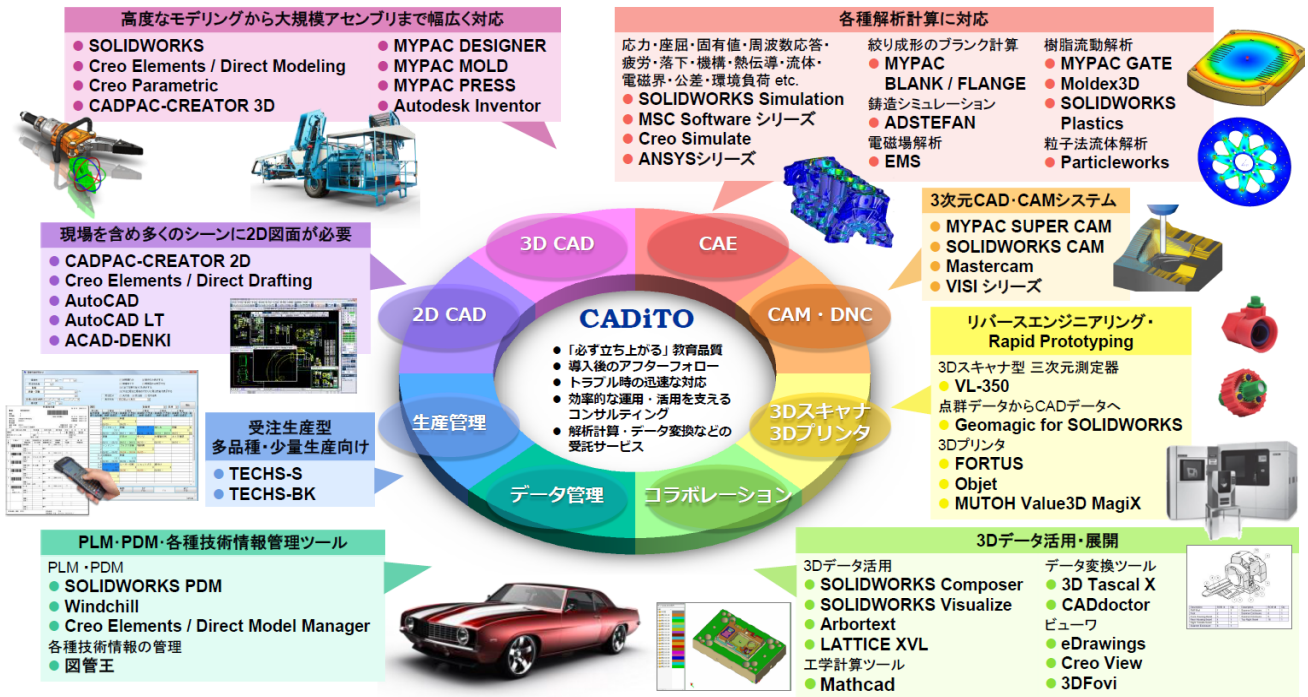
高度なモデリングから大規模アセンブリまで幅広く対応

● SOLIDWORKS
● Creo Elements / Direct Modeling
● Creo Parametric
● CADPAC-CREATOR 3D
● MYPAC DESIGNER
● MYPAC MOLD
● MYPAC PRESS
● Autodesk Inventor

各種解析計算に対応

応力・座屈・固有値・周波数応答・疲労・落下・機構・熱伝導・流体・電磁界・公差・環境負荷 etc.
● SOLIDWORKS Simulation
● MSC Software シリーズ
● Creo Simulate
● ANSYSシリーズ

絞り成形のブランク計算
● MYPAC BLANK / FLANGE
鋳造シミュレーション
● ADSTEFAN
電磁場解析
● EMS

樹脂流動解析
● MYPAC GATE
● Moldex3D
● SOLIDWORKS Plastics
粒子法流体解析
● Particleworks

3次元CAD・CAMシステム

● MYPAC SUPER CAM
● SOLIDWORKS CAM
● Mastercam
● VISI シリーズ

現場を含め多くのシーンに2D図面が必要

● CADPAC-CREATOR 2D
● Creo Elements / Direct Drafting
● AutoCAD
● AutoCAD LT
● ACAD-DENKI

3D CAD
CAE
2D CAD
CAM・DNC
生産管理
3Dスキャナ 3Dプリンタ
データ管理
コラボレーション

CADiTO

● 「必ず立ち上がる」教育品質
● 導入後のアフターフォロー
● トラブル時の迅速な対応
● 効率的な運用・活用を支えるコンサルティング
● 解析計算・データ変換などの受託サービス

リバースエンジニアリング・Rapid Prototyping

3Dスキャナ型 三次元測定器
● VL-350
点群データからCADデータへ
● Geomagic for SOLIDWORKS
3Dプリンタ
● FORTUS
● Objet
● MUTOH Value3D MagiX

受注生産型 多品種・少量生産向け

● TECHS-S
● TECHS-BK

PLM・PDM・各種技術情報管理ツール

PLM・PDM
● SOLIDWORKS PDM
● Windchill
● Creo Elements / Direct Model Manager
各種技術情報の管理
● 図管王

3Dデータ活用・展開

3Dデータ活用
● SOLIDWORKS Composer
● SOLIDWORKS Visualize
● Arbortext
● LATTICE XVL
工学計算ツール
● Mathcad

データ変換ツール
● 3D Tascal X
● CADdoctor
ビューワ
● eDrawings
● Creo View
● 3DFovi